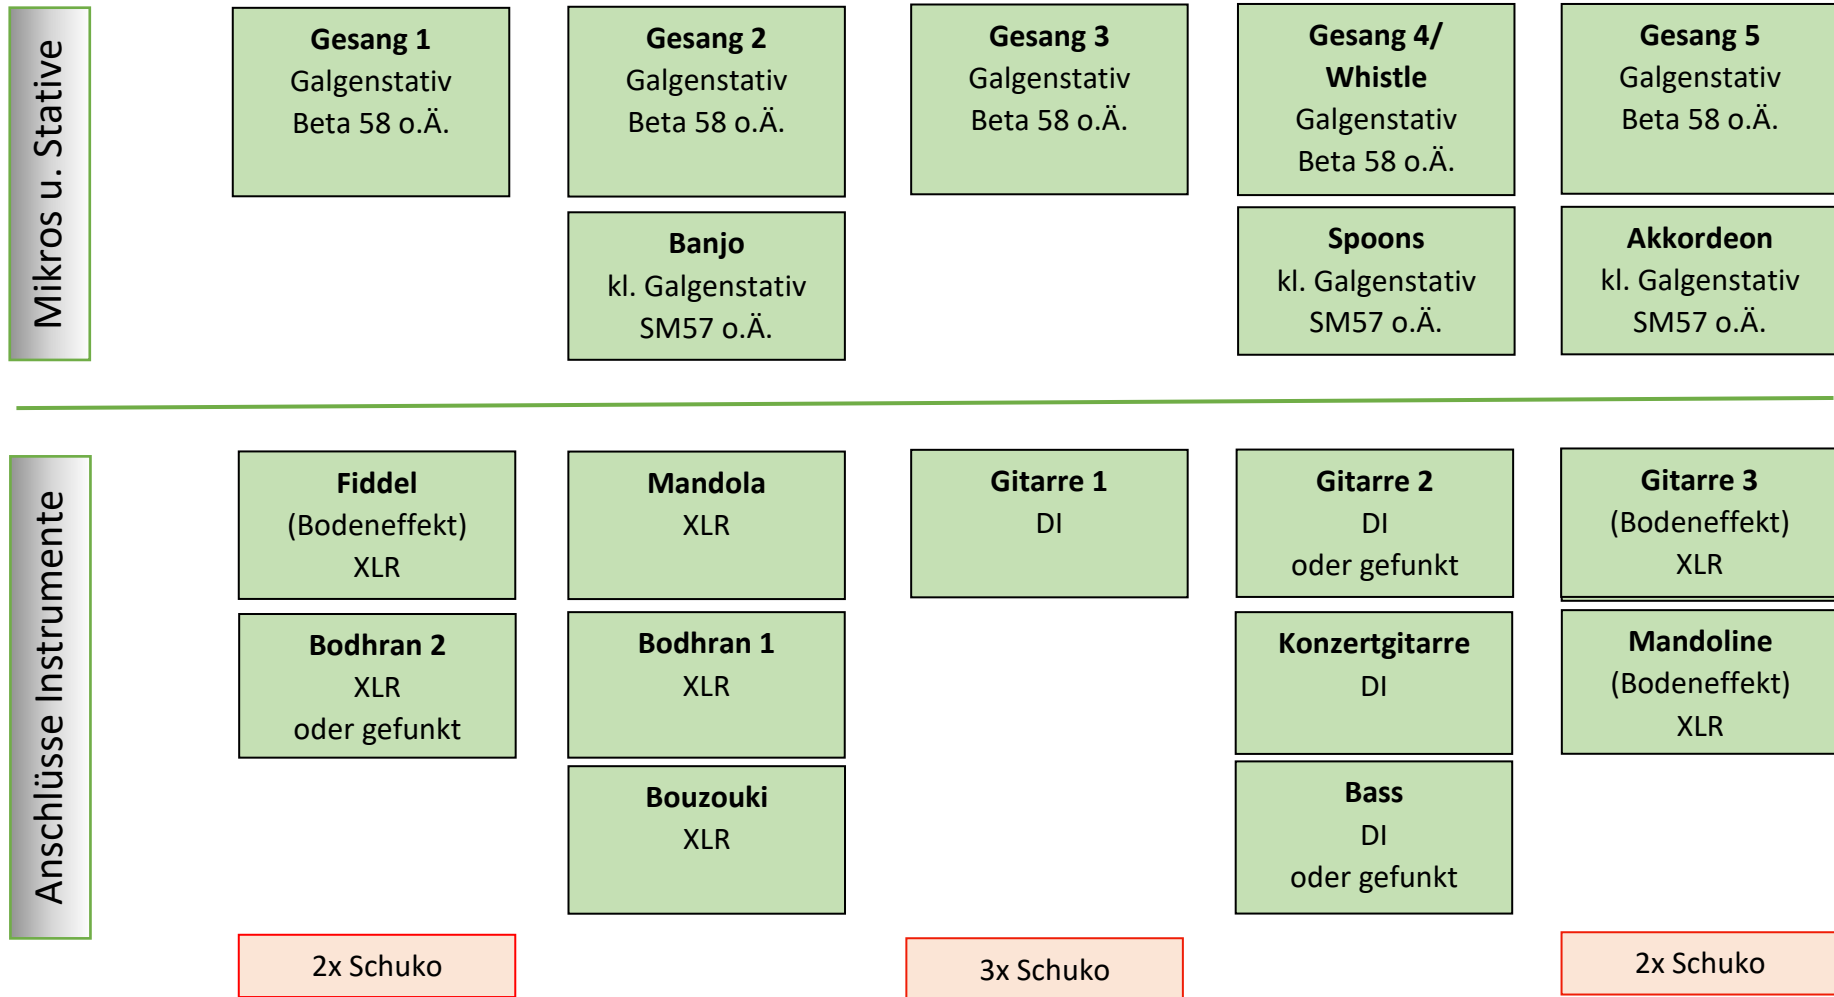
Mikros u. Stative

**Gesang 1**
Galgenstativ
Beta 58 o.Ä.

**Gesang 2**
Galgenstativ
Beta 58 o.Ä.

**Banjo**
kl. Galgenstativ
SM57 o.Ä.

**Gesang 3**
Galgenstativ
Beta 58 o.Ä.

**Gesang 4/ Whistle**
Galgenstativ
Beta 58 o.Ä.

**Spoons**
kl. Galgenstativ
SM57 o.Ä.

**Gesang 5**
Galgenstativ
Beta 58 o.Ä.

**Akkordeon**
kl. Galgenstativ
SM57 o.Ä.

Anschlüsse Instrumente

**Fiddel**
(Bodeneffekt)
XLR

**Bodhran 2**
XLR
oder gefunkt

2x Schuko

**Mandola**
XLR

**Bodhran 1**
XLR

**Bouzouki**
XLR

**Gitarre 1**
DI

3x Schuko

**Gitarre 2**
DI
oder gefunkt

**Konzertgitarre**
DI

**Bass**
DI
oder gefunkt

**Gitarre 3**
(Bodeneffekt)
XLR

**Mandoline**
(Bodeneffekt)
XLR

2x Schuko